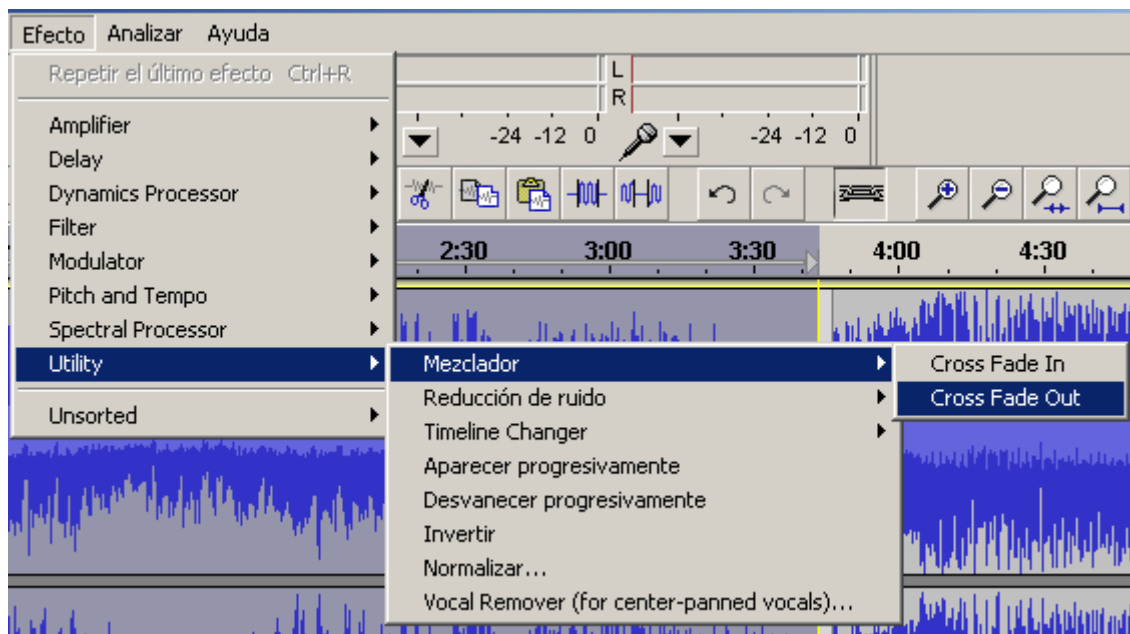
Efecto Analizar Ayuda

Repetir el último efecto Ctrl+R

Amplifier
Delay
Dynamics Processor
Filter
Modulator
Pitch and Tempo
Spectral Processor
Utility

Unsorted

L
R
-24 -12 0
-24 -12 0

2:30 3:00 3:30 4:00 4:30

Mezclador
Reducción de ruido
Timeline Changer
Aparecer progresivamente
Desvanecer progresivamente
Invertir
Normalizar...
Vocal Remover (for center-panned vocals)...

Cross Fade In
Cross Fade Out